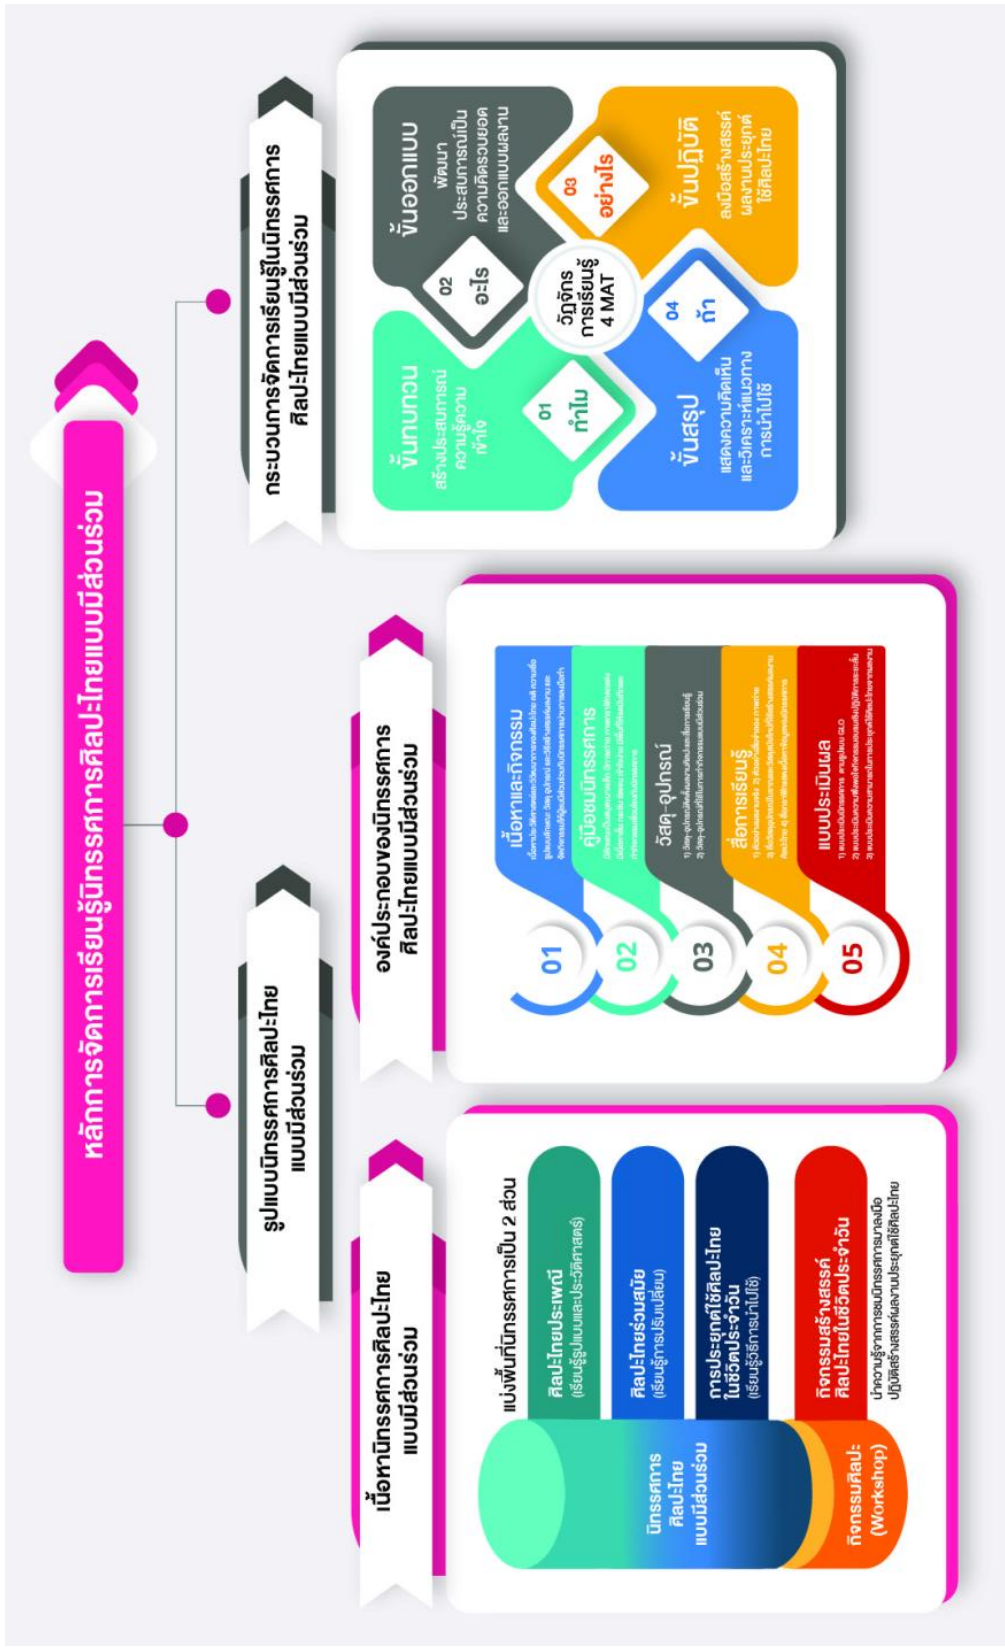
หลักการจัดการเรียนรู้นิทรรศการศิลปะไทยแบบมีส่วนร่วม

รูปแบบนิทรรศการศิลปะไทยแบบมีส่วนร่วม

เนื้อหานิทรรศการศิลปะไทยแบบมีส่วนร่วม

แบ่งพื้นที่นิทรรศการเป็น 2 ส่วน

นิทรรศการศิลปะไทยแบบมีส่วนร่วม

ศิลปะไทยประเพณี (เรียนรู้รูปแบบและประวัติศาสตร์)

ศิลปะไทยร่วมสมัย (เรียนรู้การปรับเปลี่ยน)

การประยุกต์ใช้ศิลปะไทยในชีวิตประจำวัน (เรียนรู้วิธีการนำไปใช้)

กิจกรรมศิลปะ (Workshop)

กิจกรรมสร้างสรรค์ศิลปะไทยในชีวิตประจำวัน

นำความรู้จากการชมนิทรรศการมาลงมือปฏิบัติสร้างสรรค์ผลงานประยุกต์ใช้ศิลปะไทย

องค์ประกอบของนิทรรศการศิลปะไทยแบบมีส่วนร่วม

01 เนื้อหาและกิจกรรม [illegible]

02 คู่มือชมนิทรรศการ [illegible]

03 วัสดุ-อุปกรณ์ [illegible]

04 สื่อการเรียนรู้ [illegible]

05 แบบประเมินผล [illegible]

กระบวนการจัดการเรียนรู้ในนิทรรศการศิลปะไทยแบบมีส่วนร่วม

วัฏจักรการเรียนรู้ 4 MAT

01 ทำไม
ขั้นทบทวน
สร้างประสบการณ์ความรู้ความเข้าใจ

02 อะไร
ขั้นออกแบบ
พัฒนาประสบการณ์เป็นความคิดรวบยอดและออกแบบผลงาน

03 อย่างไร
ขั้นปฏิบัติ
ลงมือสร้างสรรค์ผลงานประยุกต์ใช้ศิลปะไทย

04 ถ้า
ขั้นสรุป
แสดงความคิดเห็นและวิเคราะห์แนวทางการนำไปใช้